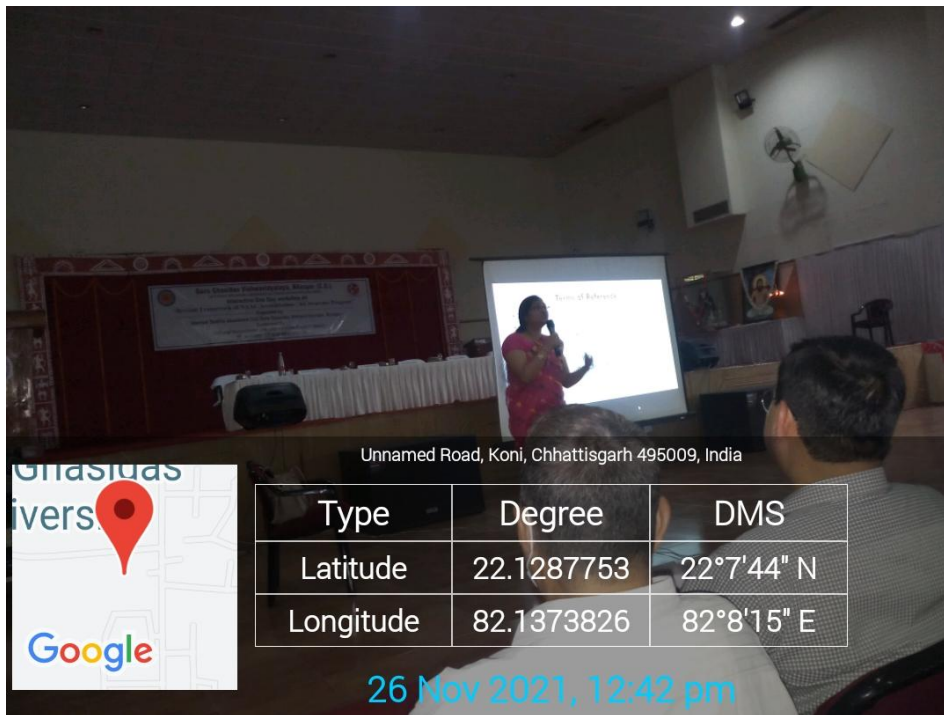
Unnamed Road, Koni, Chhattisgarh 495009, India

Ghasidas
ivers

Google

| Type | Degree | DMS |
|---|---|---|
| Latitude | 22.1287753 | 22°7'44" N |
| Longitude | 82.1373826 | 82°8'15" E |

26 Nov 2021, 12:42 pm